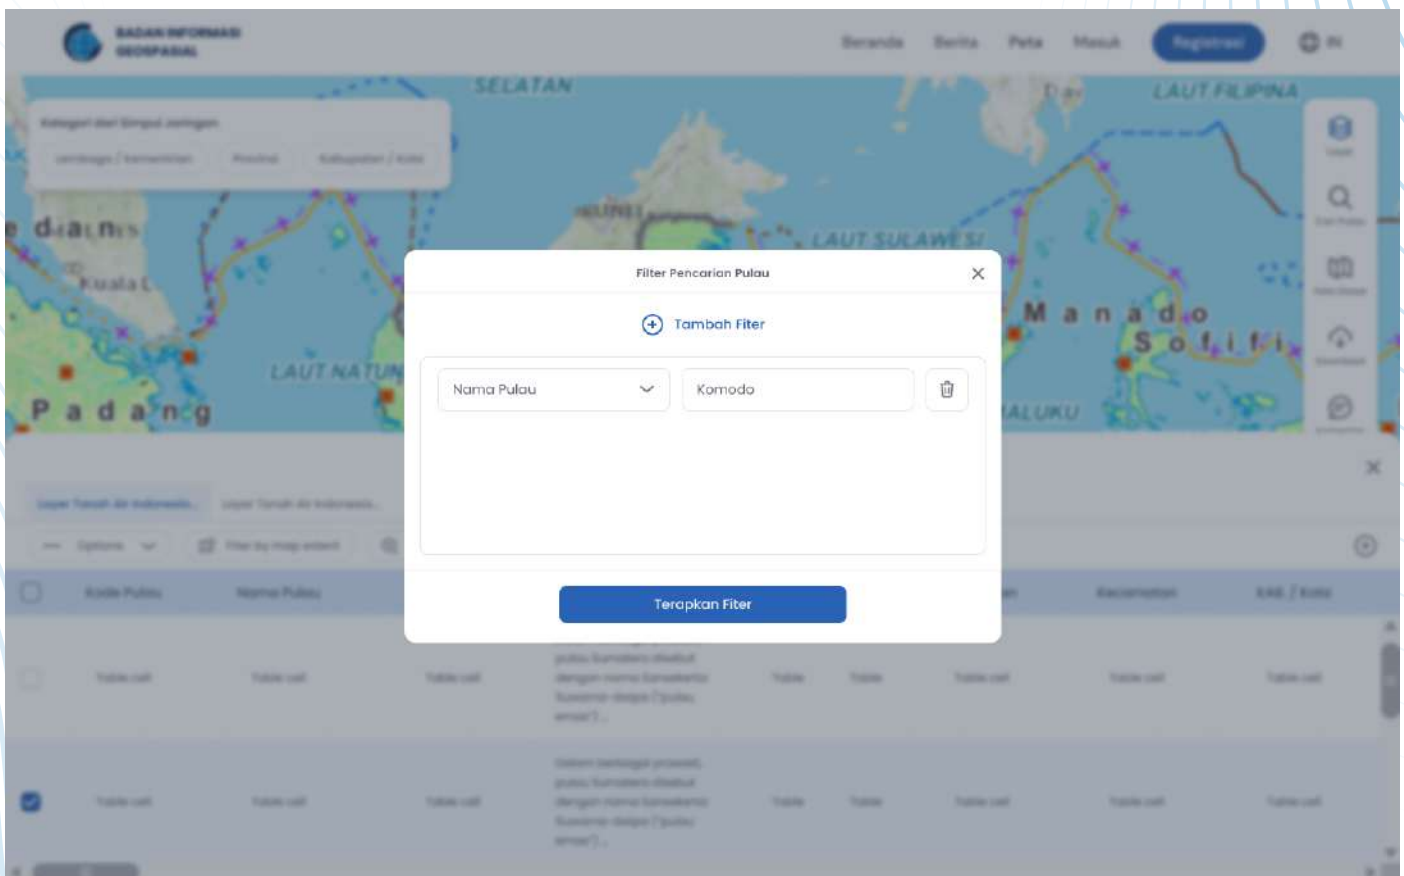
BADAN INFORMASI GEOSPASIAL

Beranda Berita Peta Masuk Registrasi IN

SELATAN

LAUT FILIPINA

LAUT SULAWESI

Kuala L

LAUT NATUNA

Padang

Manado

Sofifi

MALUKU

Filter Pencarian Pulau

Tambah Filter

Nama Pulau

Komodo

Terapkan Filter

Kode Pulau Nama Pulau Kecamatan KAB / Kota

Table cell Table cell Table cell Table Table Table cell Table cell Table cell

Table cell Table cell Table cell Table Table Table cell Table cell Table cell